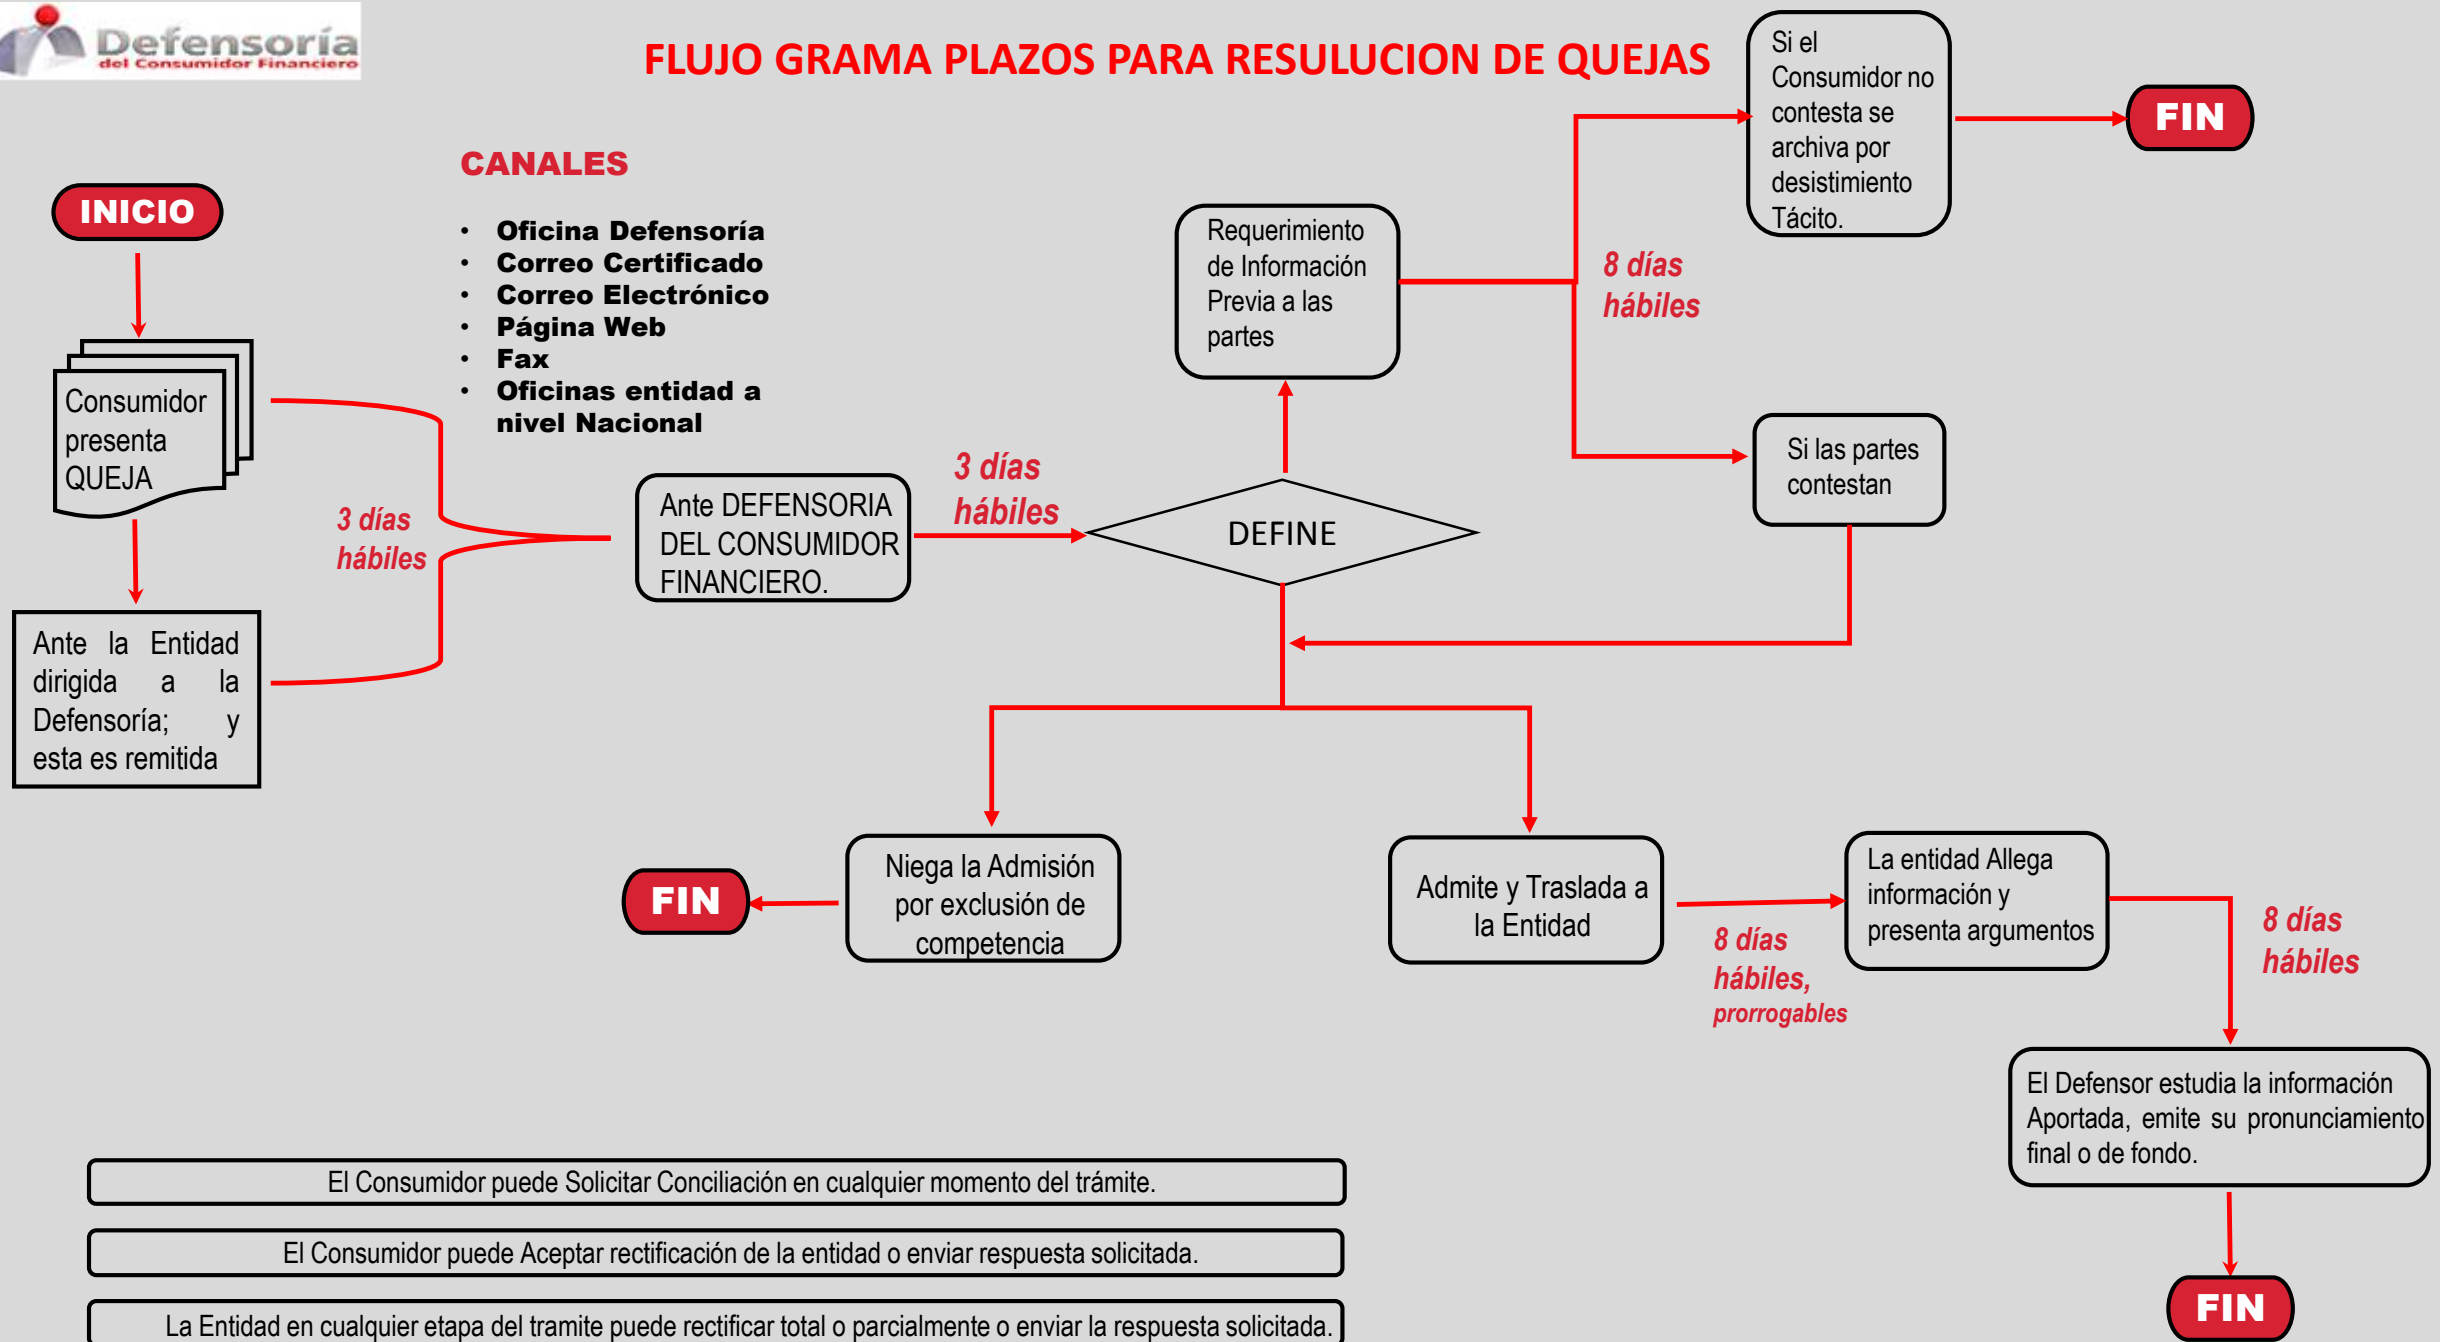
Defensoría
del Consumidor Financiero

FLUJO GRAMA PLAZOS PARA RESULUCION DE QUEJAS

CANALES

- Oficina Defensoría
- Correo Certificado
- Correo Electrónico
- Página Web
- Fax
- Oficinas entidad a nivel Nacional

INICIO

Consumidor presenta QUEJA

Ante la Entidad dirigida a la Defensoría; y esta es remitida

3 días hábiles

Ante DEFENSORIA DEL CONSUMIDOR FINANCIERO.

3 días hábiles

DEFINE

Requerimiento de Información Previa a las partes

8 días hábiles

Si el Consumidor no contesta se archiva por desistimiento Tácito.

FIN

Si las partes contestan

FIN

Niega la Admisión por exclusión de competencia

Admite y Traslada a la Entidad

8 días hábiles, prorrogables

La entidad Allega información y presenta argumentos

8 días hábiles

El Defensor estudia la información Aportada, emite su pronunciamiento final o de fondo.

FIN

El Consumidor puede Solicitar Conciliación en cualquier momento del trámite.

El Consumidor puede Aceptar rectificación de la entidad o enviar respuesta solicitada.

La Entidad en cualquier etapa del tramite puede rectificar total o parcialmente o enviar la respuesta solicitada.